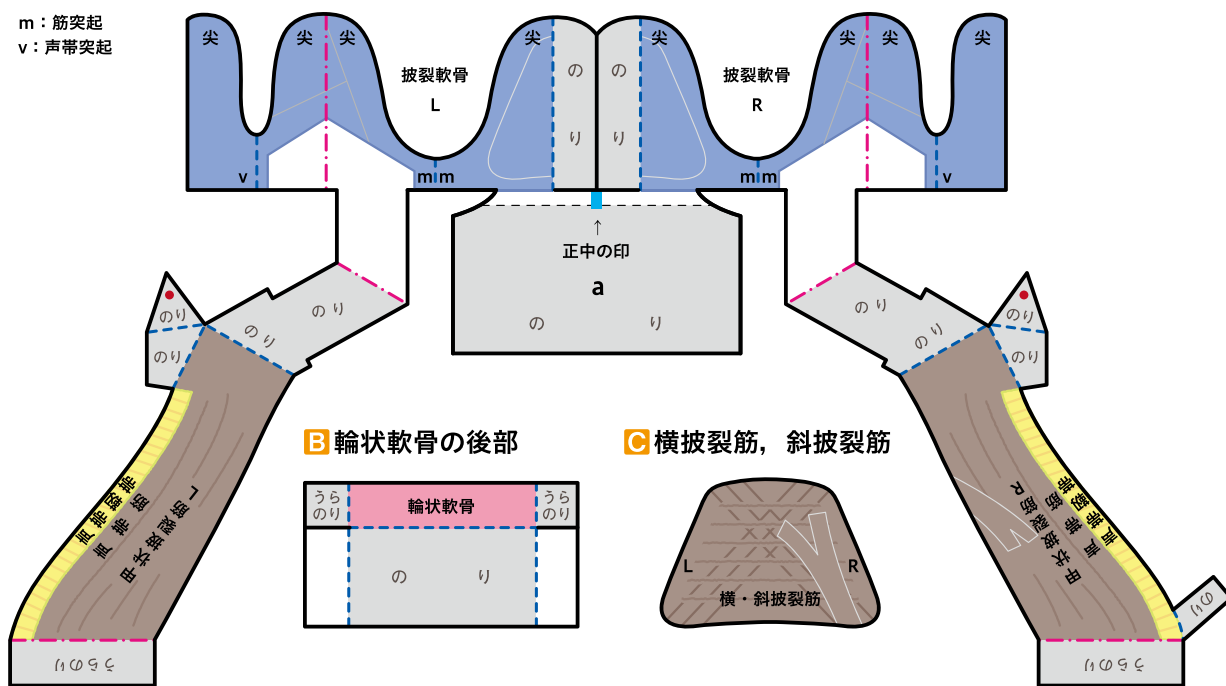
m：筋突起
v：声帯突起

尖　尖　尖　尖　尖　尖　尖　尖

披裂軟骨
L

披裂軟骨
R

の
り

の
り

v　m　m　m　m　v

↑
正中の印

a

の　り

のり　のり

のり　のり

のり　のり

B 輪状軟骨の後部

うら
のり

輪状軟骨

うら
のり

の　り

C 横披裂筋，斜披裂筋

L　R
横・斜披裂筋

甲状披裂筋 L
声帯筋

甲状披裂筋 R
声帯筋

うらのり　うらのり

のり